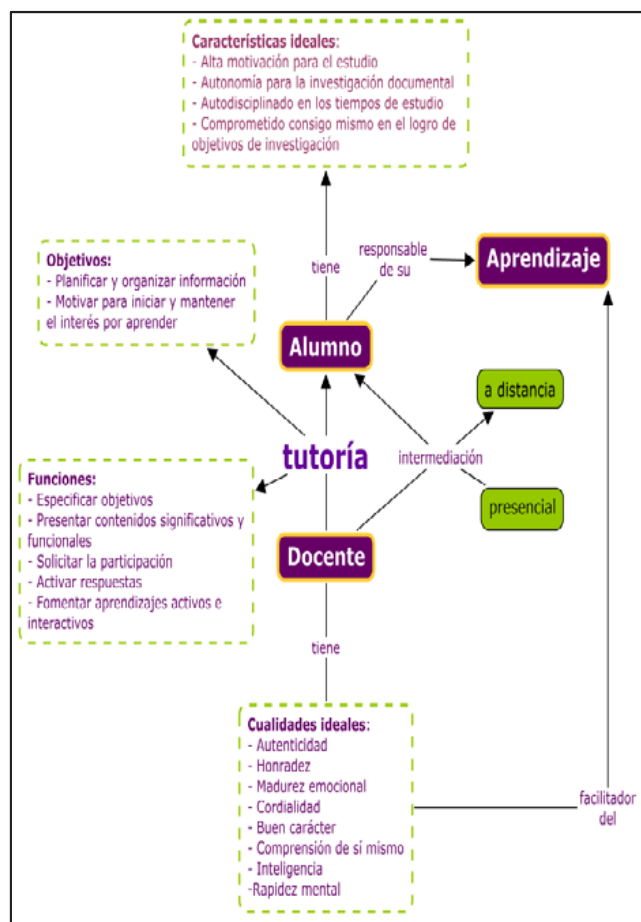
Características ideales:
- Alta motivación para el estudio
- Autonomía para la investigación documental
- Autodisciplinado en los tiempos de estudio
- Comprometido consigo mismo en el logro de objetivos de investigación

Objetivos:
- Planificar y organizar información
- Motivar para iniciar y mantener el interés por aprender

tiene

responsable de su

Aprendizaje

Alumno

a distancia

tutoría

intermediación

Funciones:
- Especificar objetivos
- Presentar contenidos significativos y funcionales
- Solicitar la participación
- Activar respuestas
- Fomentar aprendizajes activos e interactivos

presencial

Docente

tiene

Cualidades ideales:
- Autenticidad
- Honradez
- Madurez emocional
- Cordialidad
- Buen carácter
- Comprensión de sí mismo
- Inteligencia
-Rapidez mental

facilitador del